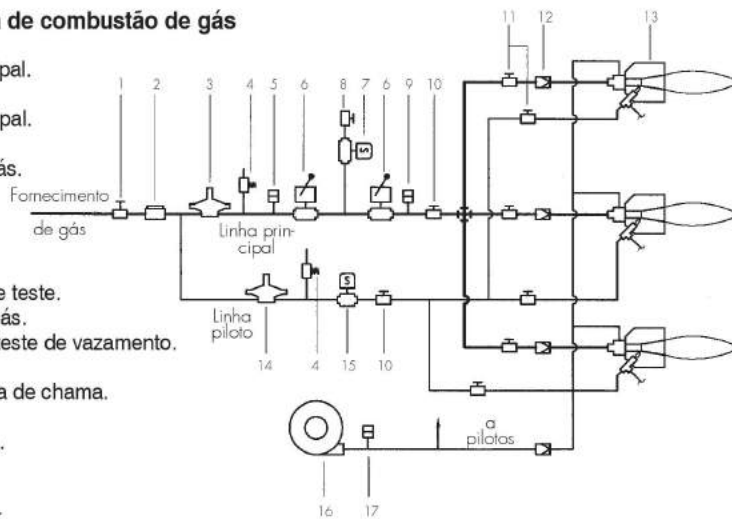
de combustão de gás

pal.

pal.

ás.

e teste.
ás.
teste de vazamento.

a de chama.

.

.

Fornecimento de gás

Linha principal

Linha piloto

a pilotos

1 2 3 4 5 6 8 7 6 9 10 11 12 13

14 4 15 10

16 17